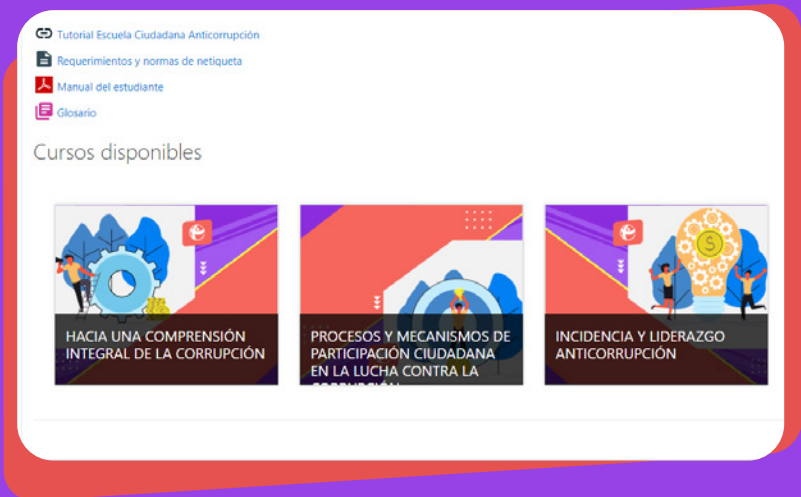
Tutorial Escuela Ciudadana Anticorrupción

Requerimientos y normas de netiqueta

Manual del estudiante

Glosario

Cursos disponibles

HACIA UNA COMPRENSIÓN INTEGRAL DE LA CORRUPCIÓN

PROCESOS Y MECANISMOS DE PARTICIPACIÓN CIUDADANA EN LA LUCHA CONTRA LA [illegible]

INCIDENCIA Y LIDERAZGO ANTICORRUPCIÓN